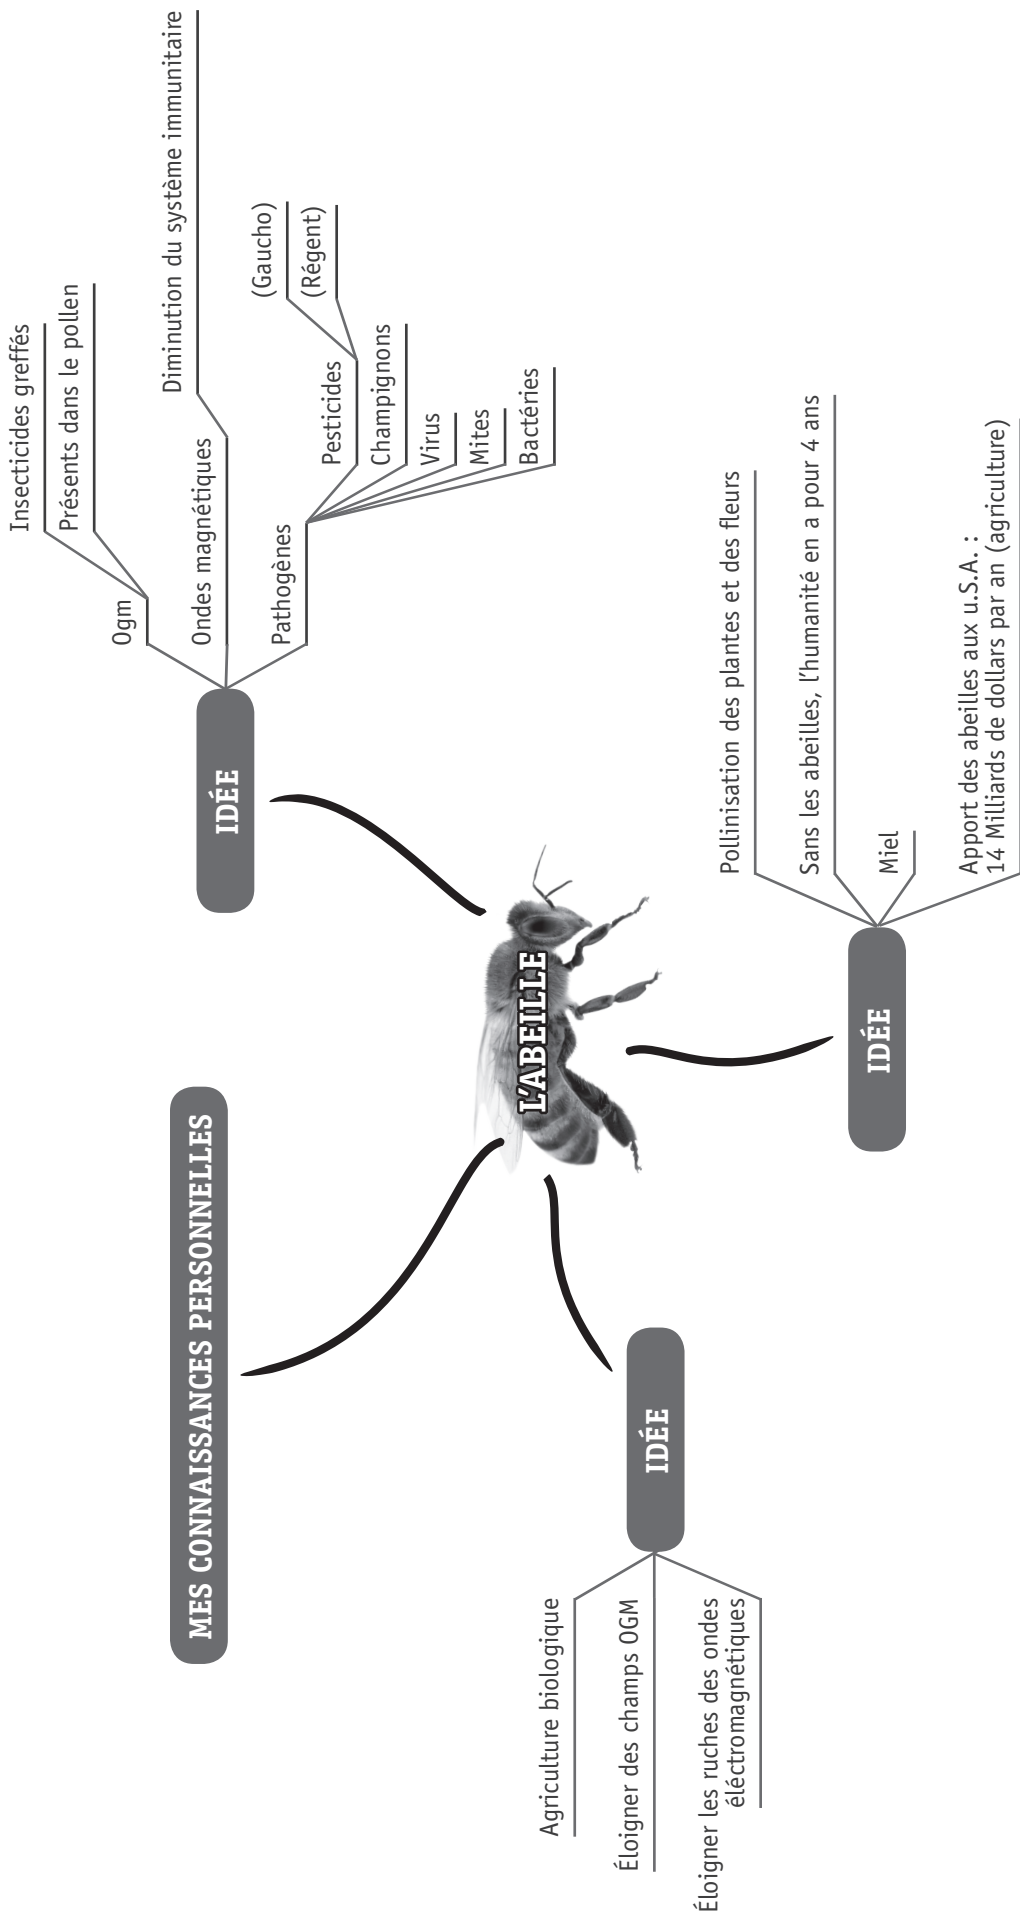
MES CONNAISSANCES PERSONNELLES

L'ABEILLE

IDÉE

Ogm
Insecticides greffés
Présents dans le pollen

Ondes magnétiques
Diminution du système immunitaire

Pathogènes
Pesticides
(Gaucho)
(Régent)
Champignons
Virus
Mites
Bactéries

IDÉE

Pollinisation des plantes et des fleurs
Sans les abeilles, l'humanité en a pour 4 ans
Miel
Apport des abeilles aux u.S.A. : 14 Milliards de dollars par an (agriculture)

IDÉE

Agriculture biologique
Éloigner des champs OGM
Éloigner les ruches des ondes éléctromagnétiques